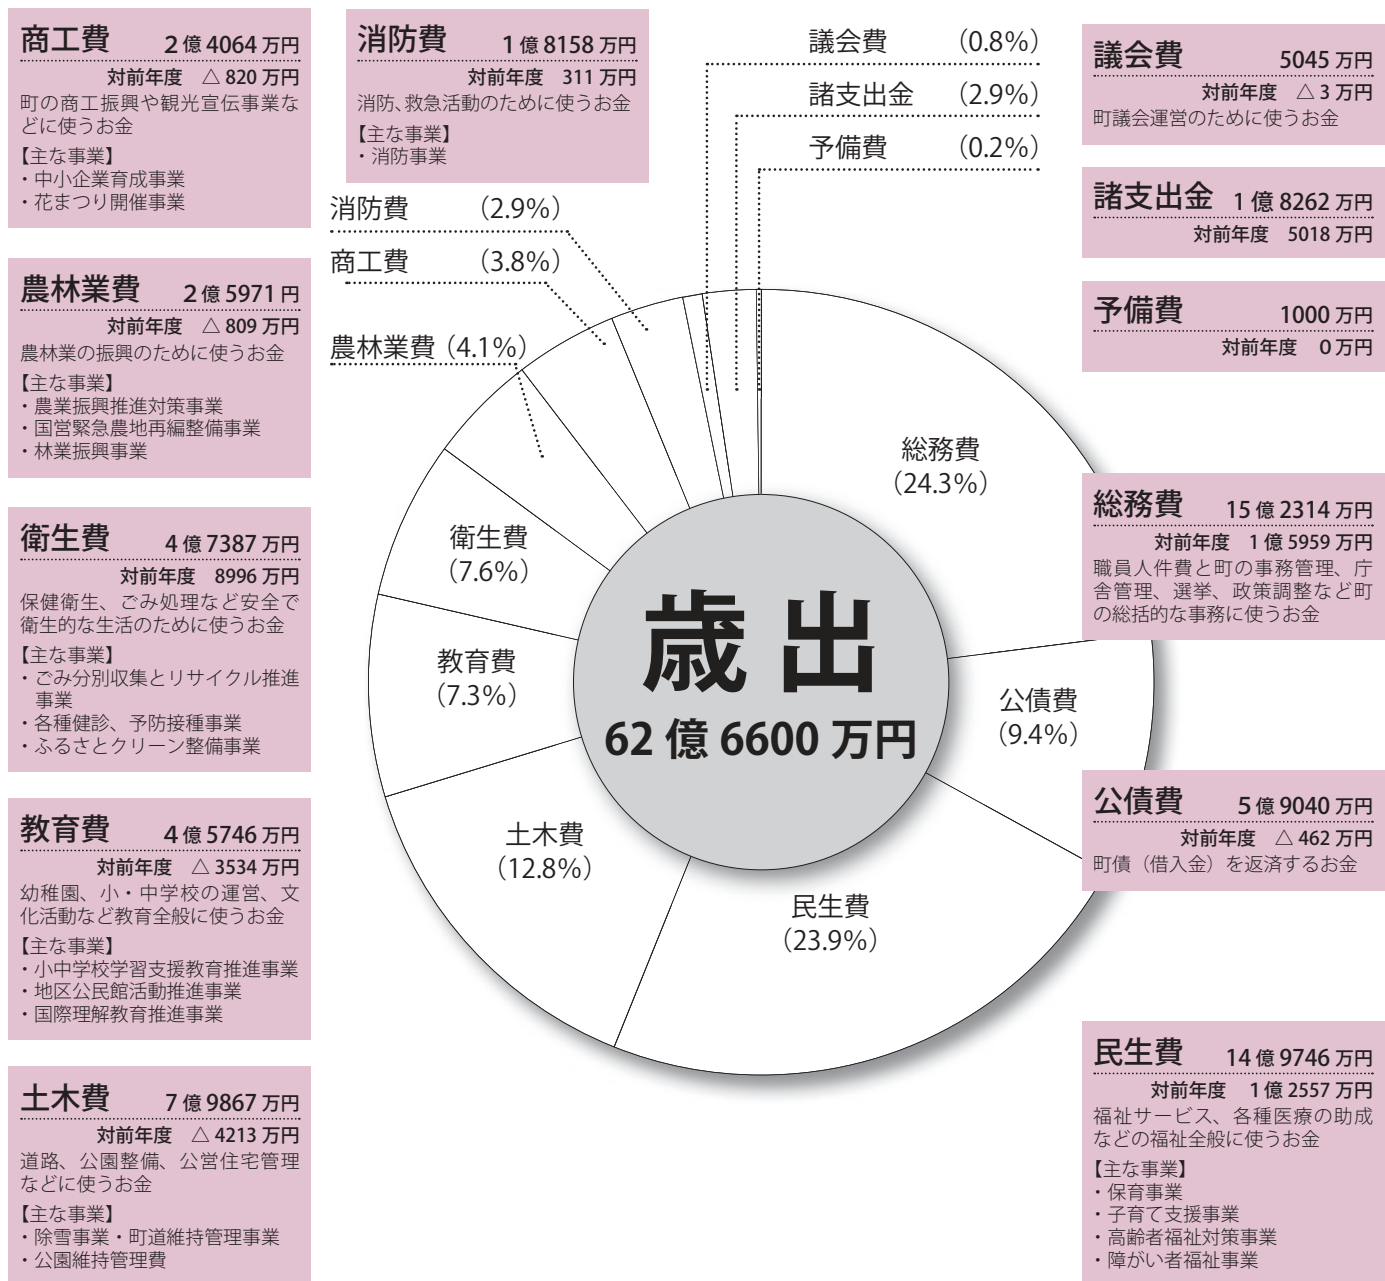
商工費　2 億 4064 万円
対前年度　△ 820 万円
町の商工振興や観光宣伝事業などに使うお金
【主な事業】
・中小企業育成事業
・花まつり開催事業

農林業費　2 億 5971 円
対前年度　△ 809 万円
農林業の振興のために使うお金
【主な事業】
・農業振興推進対策事業
・国営緊急農地再編整備事業
・林業振興事業

衛生費　4 億 7387 万円
対前年度　8996 万円
保健衛生、ごみ処理など安全で衛生的な生活のために使うお金
【主な事業】
・ごみ分別収集とリサイクル推進事業
・各種健診、予防接種事業
・ふるさとクリーン整備事業

教育費　4 億 5746 万円
対前年度　△ 3534 万円
幼稚園、小・中学校の運営、文化活動など教育全般に使うお金
【主な事業】
・小中学校学習支援教育推進事業
・地区公民館活動推進事業
・国際理解教育推進事業

土木費　7 億 9867 万円
対前年度　△ 4213 万円
道路、公園整備、公営住宅管理などに使うお金
【主な事業】
・除雪事業・町道維持管理事業
・公園維持管理費

消防費　1 億 8158 万円
対前年度　311 万円
消防、救急活動のために使うお金
【主な事業】
・消防事業

議会費　(0.8%)
諸支出金　(2.9%)
予備費　(0.2%)
消防費　(2.9%)
商工費　(3.8%)
農林業費 (4.1%)
総務費 (24.3%)
衛生費 (7.6%)
教育費 (7.3%)
公債費 (9.4%)
土木費 (12.8%)
民生費 (23.9%)

歳出
62 億 6600 万円

議会費　5045 万円
対前年度　△ 3 万円
町議会運営のために使うお金

諸支出金　1 億 8262 万円
対前年度　5018 万円

予備費　1000 万円
対前年度　0 万円

総務費　15 億 2314 万円
対前年度　1 億 5959 万円
職員人件費と町の事務管理、庁舎管理、選挙、政策調整など町の総括的な事務に使うお金

公債費　5 億 9040 万円
対前年度　△ 462 万円
町債（借入金）を返済するお金

民生費　14 億 9746 万円
対前年度　1 億 2557 万円
福祉サービス、各種医療の助成などの福祉全般に使うお金
【主な事業】
・保育事業
・子育て支援事業
・高齢者福祉対策事業
・障がい者福祉事業